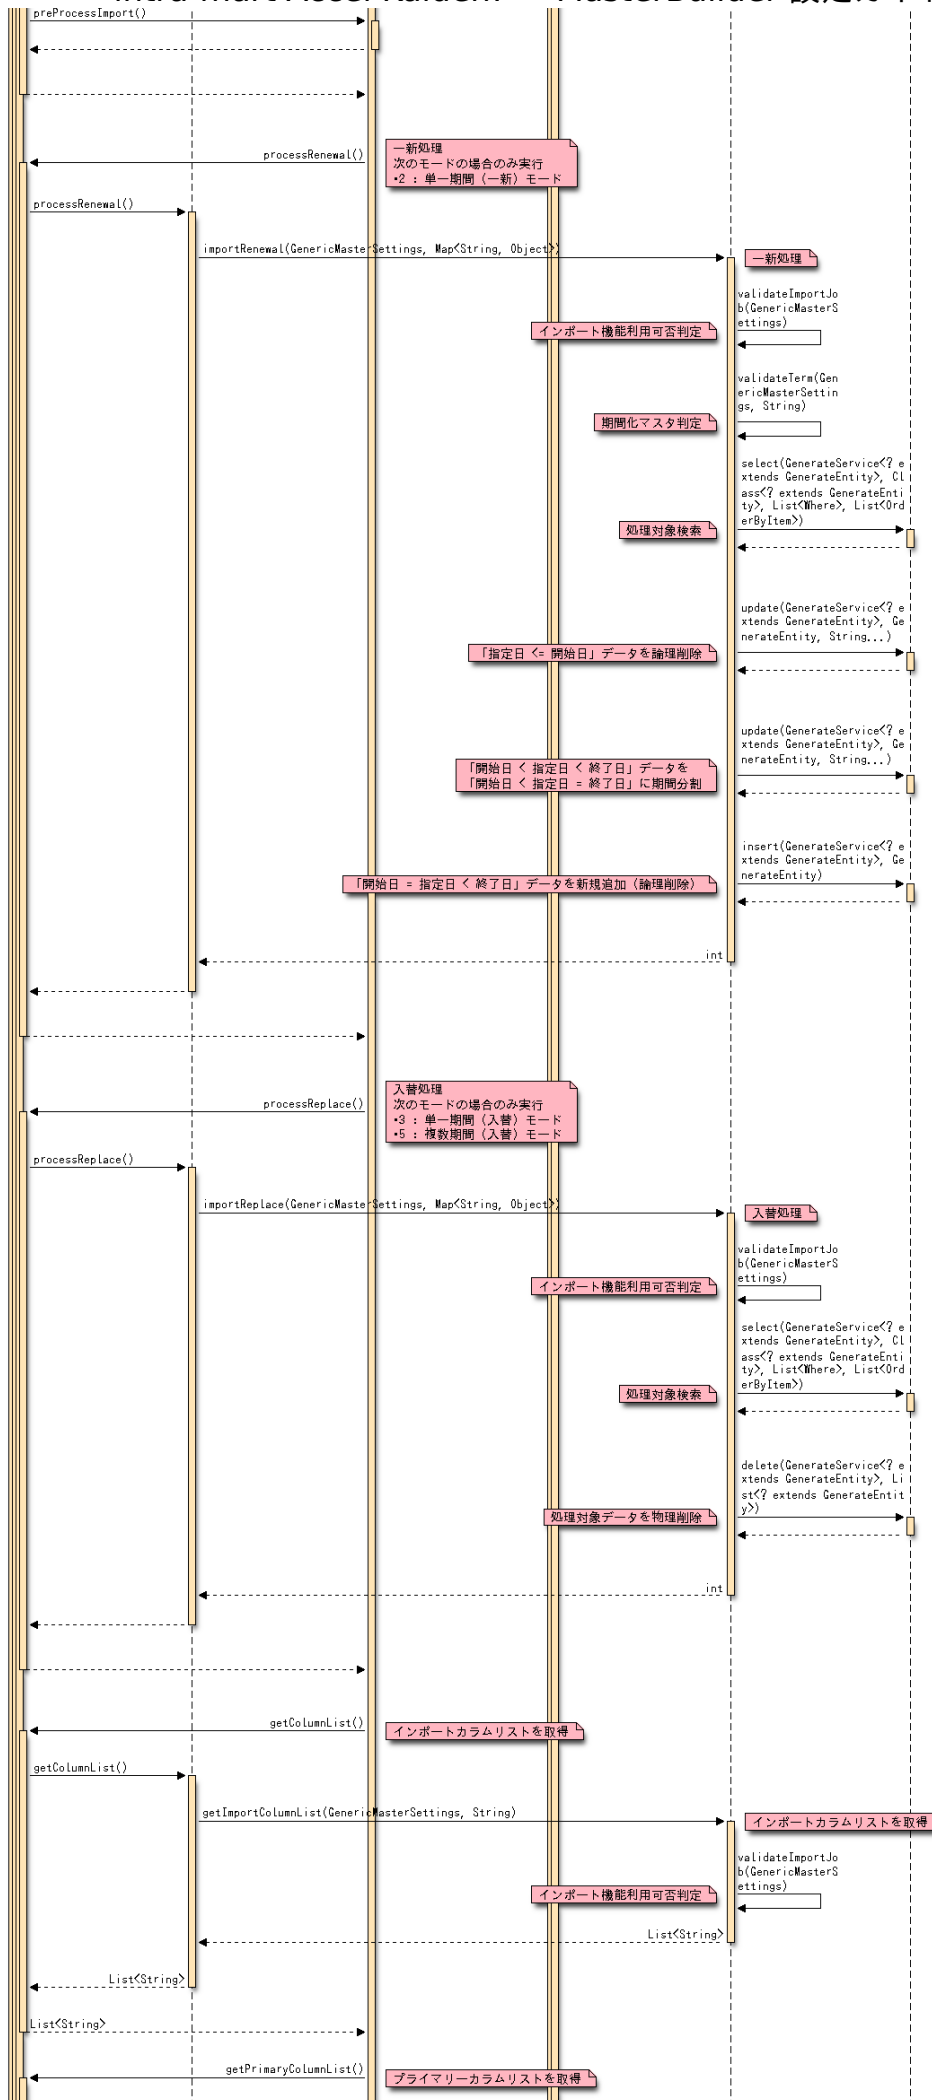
preProcessImport()

processRenewal()

一新処理
次のモードの場合のみ実行
•2 : 単一期間（一新）モード

processRenewal()

importRenewal(GenericMasterSettings, Map<String, Object>)

一新処理

validateImportJob(GenericMasterSettings)

インポート機能利用可否判定

validateTerm(GenericMasterSettings, String)

期間化マスタ判定

select(GenerateService<? extends GenerateEntity>, Class<? extends GenerateEntity>, List<Where>, List<OrderByItem>)

処理対象検索

update(GenerateService<? extends GenerateEntity>, GenerateEntity, String...)

「指定日 <= 開始日」データを論理削除

update(GenerateService<? extends GenerateEntity>, GenerateEntity, String...)

「開始日 < 指定日 < 終了日」データを
「開始日 < 指定日 = 終了日」に期間分割

insert(GenerateService<? extends GenerateEntity>, GenerateEntity)

「開始日 = 指定日 < 終了日」データを新規追加（論理削除）

int

processReplace()

入替処理
次のモードの場合のみ実行
•3 : 単一期間（入替）モード
•5 : 複数期間（入替）モード

processReplace()

importReplace(GenericMasterSettings, Map<String, Object>)

入替処理

validateImportJob(GenericMasterSettings)

インポート機能利用可否判定

select(GenerateService<? extends GenerateEntity>, Class<? extends GenerateEntity>, List<Where>, List<OrderByItem>)

処理対象検索

delete(GenerateService<? extends GenerateEntity>, List<? extends GenerateEntity>)

処理対象データを物理削除

int

getColumnList()

インポートカラムリストを取得

getColumnList()

getImportColumnList(GenericMasterSettings, String)

インポートカラムリストを取得

validateImportJob(GenericMasterSettings)

インポート機能利用可否判定

List<String>

List<String>

List<String>

getPrimaryColumnList()

プライマリーカラムリストを取得